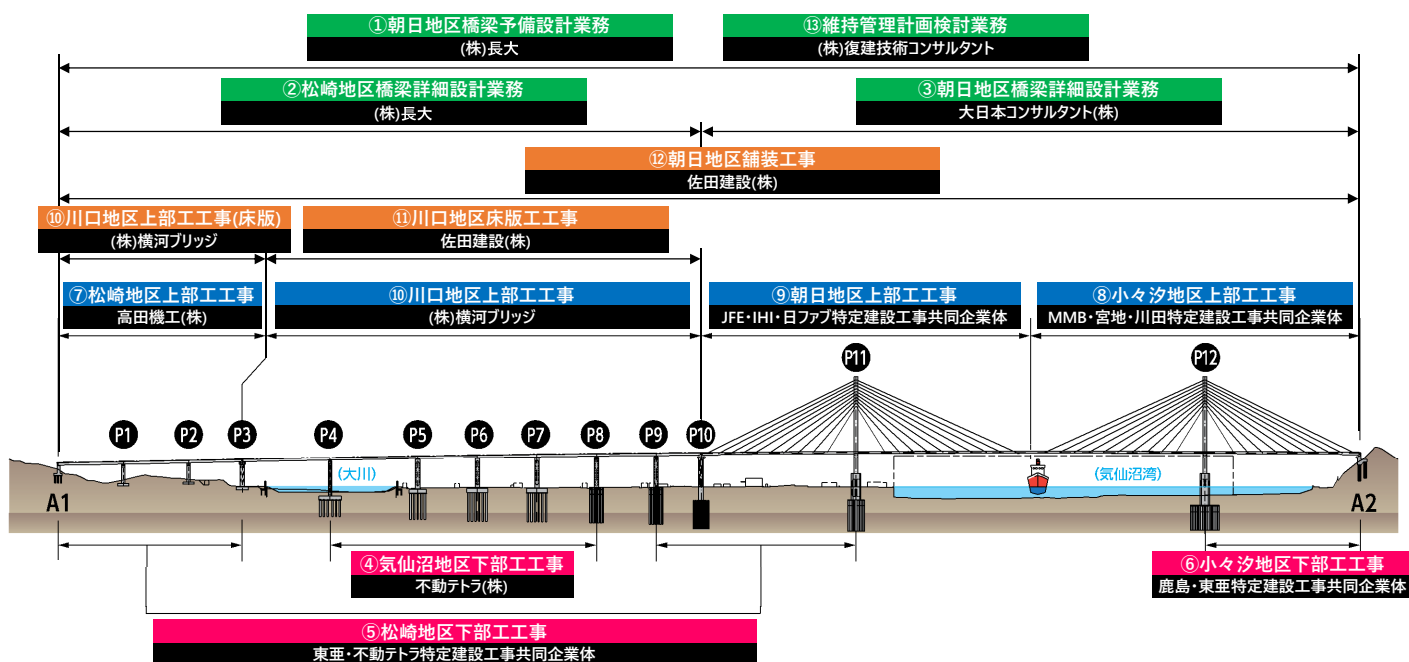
①朝日地区橋梁予備設計業務
(株)長大

⑬維持管理計画検討業務
(株)復建技術コンサルタント

②松崎地区橋梁詳細設計業務
(株)長大

③朝日地区橋梁詳細設計業務
大日本コンサルタント(株)

⑫朝日地区舗装工事
佐田建設(株)

⑩川口地区上部工工事(床版)
(株)横河ブリッジ

⑪川口地区床版工工事
佐田建設(株)

⑦松崎地区上部工工事
高田機工(株)

⑩川口地区上部工工事
(株)横河ブリッジ

⑨朝日地区上部工工事
JFE・IHI・日ファブ特定建設工事共同企業体

⑧小々汐地区上部工工事
MMB・宮地・川田特定建設工事共同企業体

P11

P12

P1 P2 P3 P4 P5 P6 P7 P8 P9 P10

(大川)

(気仙沼湾)

A1

A2

④気仙沼地区下部工工事
不動テトラ(株)

⑥小々汐地区下部工工事
鹿島・東亜特定建設工事共同企業体

⑤松崎地区下部工工事
東亜・不動テトラ特定建設工事共同企業体